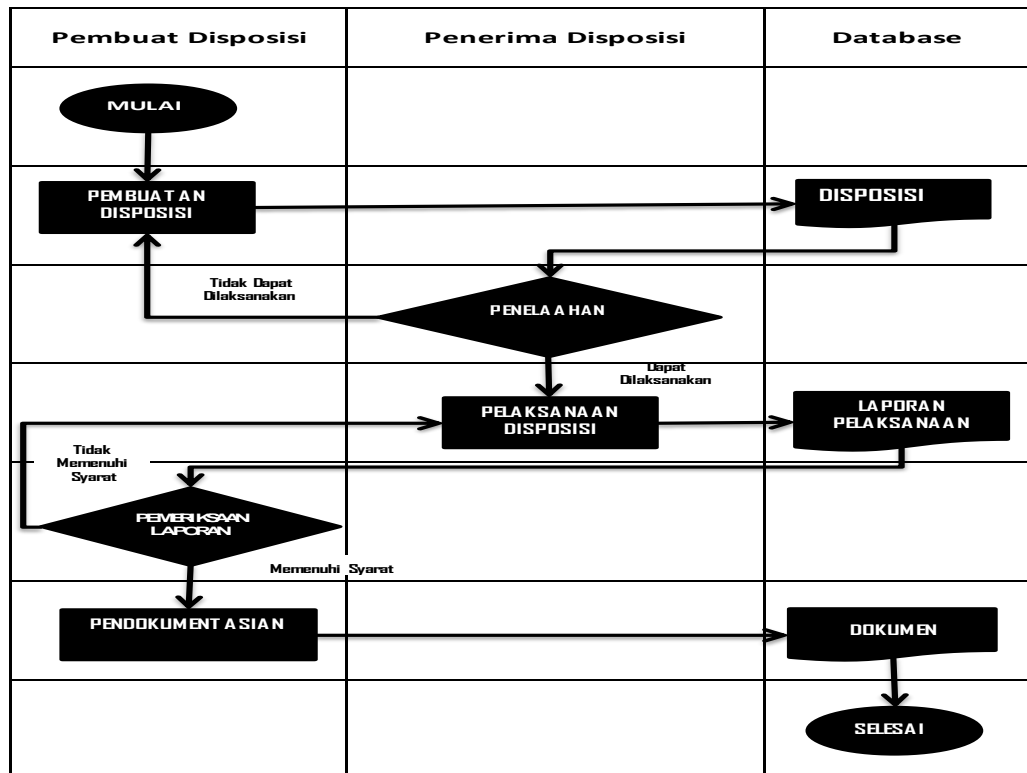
| Pembuat Disposisi | Penerima Disposisi | Database |
|---|---|---|

MULAI

PEMBUATAN DISPOSISI

DISPOSISI

Tidak Dapat Dilaksanakan

PENELAAHAN

Dapat Dilaksanakan

PELAKSANAAN DISPOSISI

LAPORAN PELAKSANAAN

Tidak Memenuhi Syarat

PEMERIKSAAN LAPORAN

Memenuhi Syarat

PENDOKUMENTASIAN

DOKUMEN

SELESAI